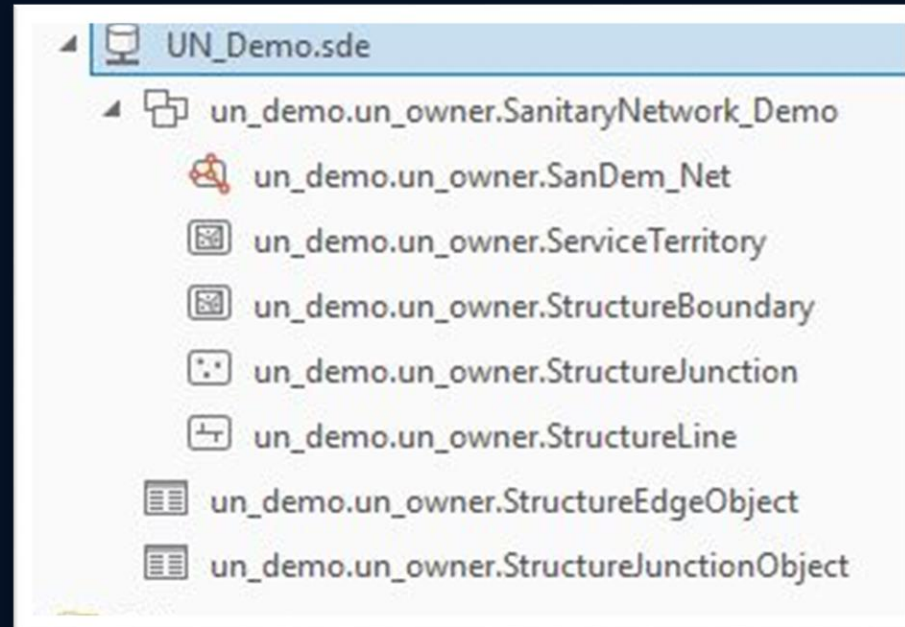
UN_Demo.sde
un_demo.un_owner.SanitaryNetwork_Demo
un_demo.un_owner.SanDem_Net
un_demo.un_owner.ServiceTerritory
un_demo.un_owner.StructureBoundary
un_demo.un_owner.StructureJunction
un_demo.un_owner.StructureLine
un_demo.un_owner.StructureEdgeObject
un_demo.un_owner.StructureJunctionObject